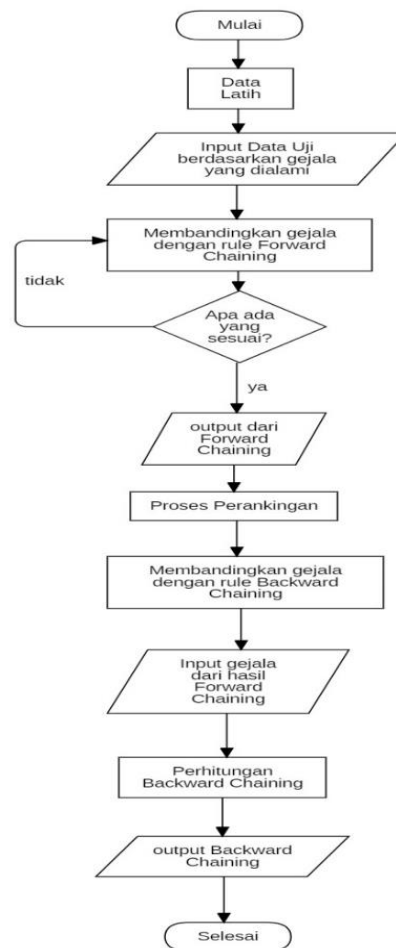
Mulai

Data Latih

Input Data Uji berdasarkan gejala yang dialami

Membandingkan gejala dengan rule Forward Chaining

tidak

Apa ada yang sesuai?

ya

output dari Forward Chaining

Proses Perankingan

Membandingkan gejala dengan rule Backward Chaining

Input gejala dari hasil Forward Chaining

Perhitungan Backward Chaining

output Backward Chaining

Selesai